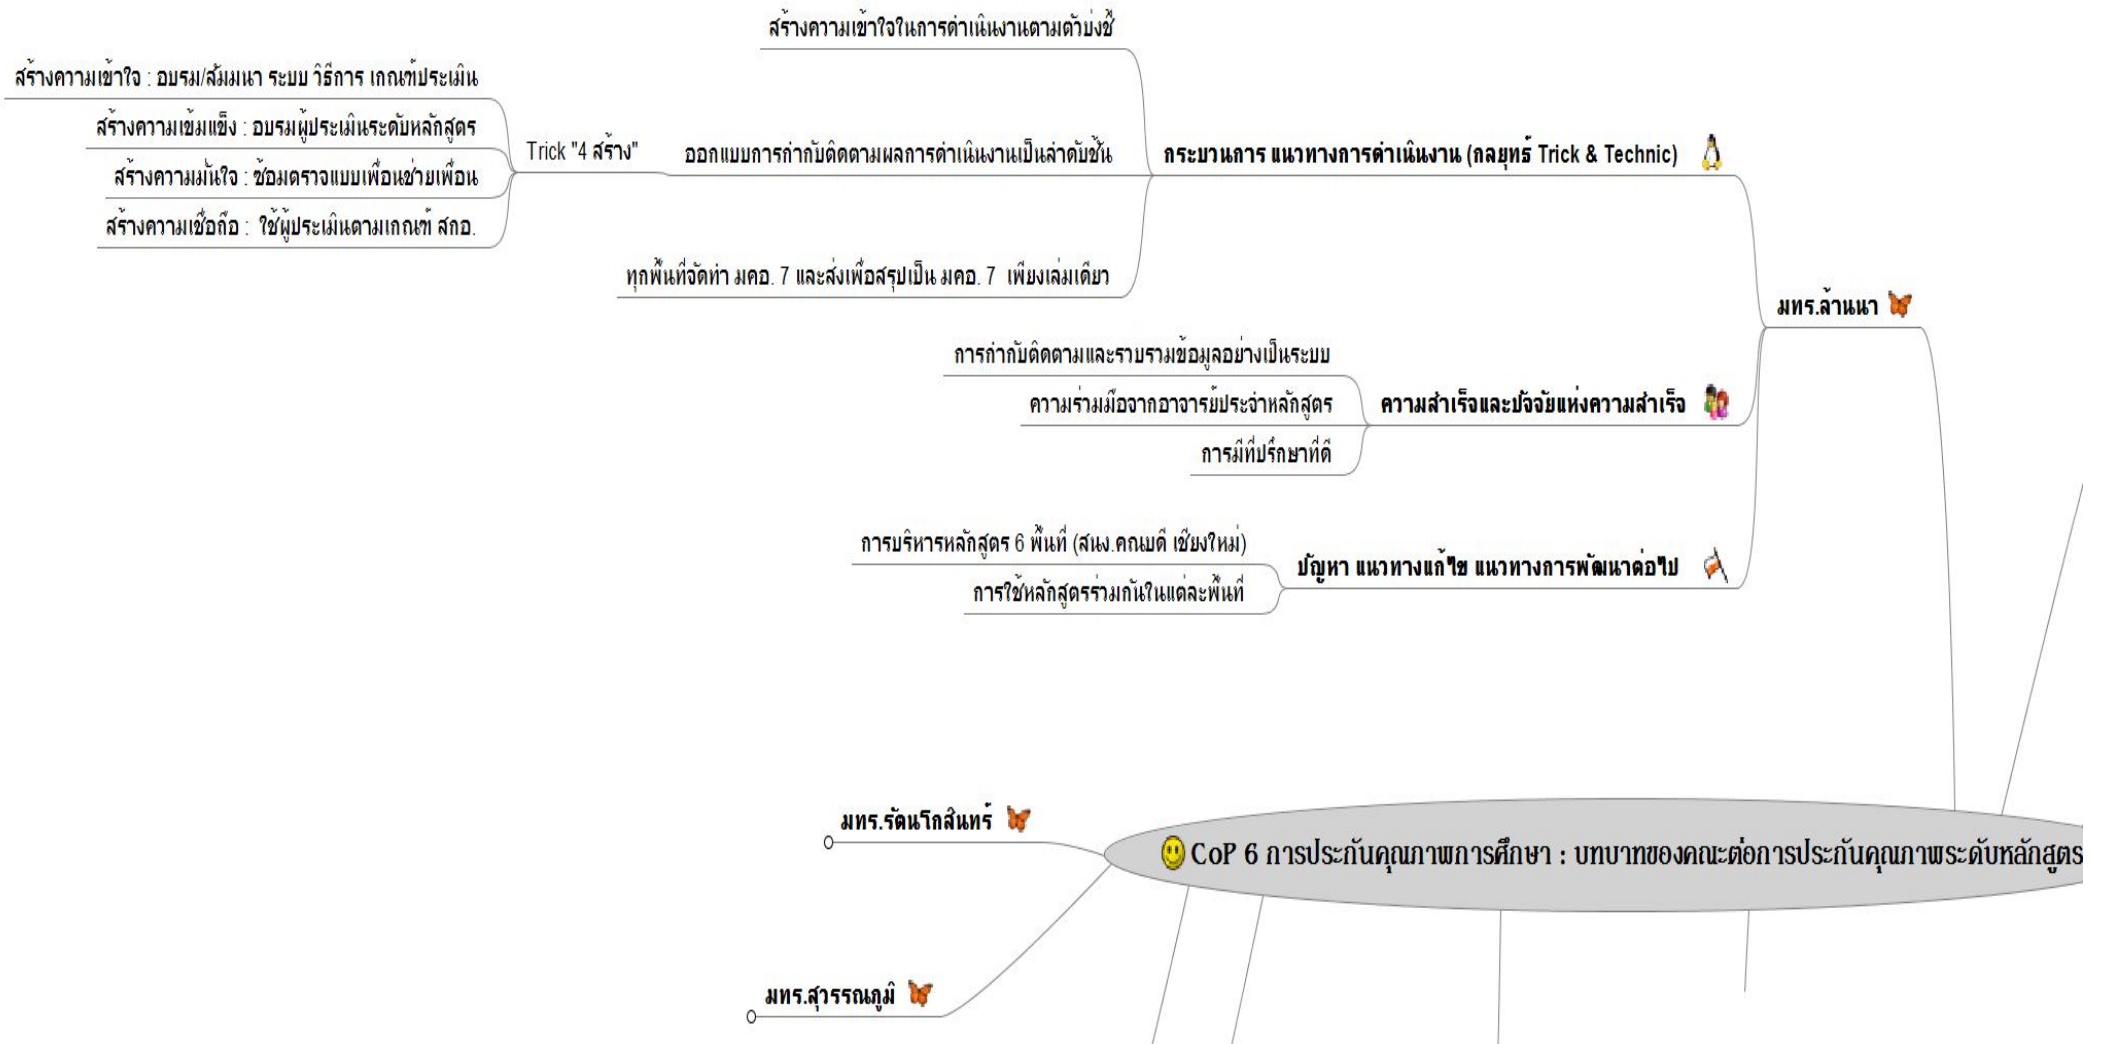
สร้างความเข้าใจในการดำเนินงานตามตัวบ่งชี้

สร้างความเข้าใจ : อบรม/สัมมนา ระบบ วิธีการ เกณฑ์ประเมิน

สร้างความเข้มแข็ง : อบรมผู้ประเมินระดับหลักสูตร

Trick "4 สร้าง"

ออกแบบการกำกับติดตามผลการดำเนินงานเป็นลำดับชั้น

กระบวนการ แนวทางการดำเนินงาน (กลยุทธ์ Trick & Technic)

สร้างความมั่นใจ : ซ้อมตรวจแบบเพื่อนช่วยเพื่อน

สร้างความเชื่อถือ : ใช้ผู้ประเมินตามเกณฑ์ สกอ.

ทุกพื้นที่จัดทำ มคอ. 7 และส่งเพื่อสรุปเป็น มคอ. 7 เพียงเล่มเดียว

มทร.ล้านนา

การกำกับติดตามและรายงานข้อมูลอย่างเป็นระบบ

ความร่วมมือจากอาจารย์ประจำหลักสูตร

ความสำเร็จและปัจจัยแห่งความสำเร็จ

การมีที่ปรึกษาที่ดี

การบริหารหลักสูตร 6 พื้นที่ (สนง.คณบดี เชียงใหม่)

ปัญหา แนวทางแก้ไข แนวทางการพัฒนาต่อไป

การใช้หลักสูตรร่วมกันในแต่ละพื้นที่

มทร.รัตนโกสินทร์

CoP 6 การประกันคุณภาพการศึกษา : บทบาทของคณะต่อการประกันคุณภาพระดับหลักสูตร

มทร.สุวรรณภูมิ